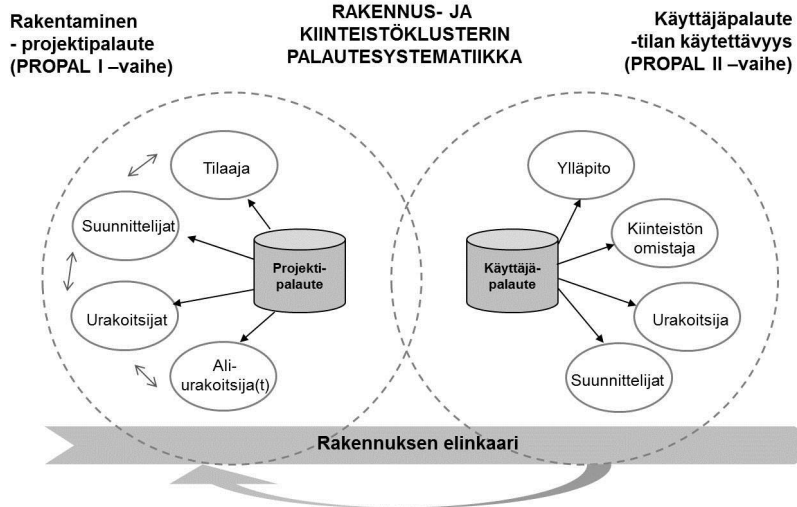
Rakentaminen
- projektipalaute
(PROPAL I –vaihe)

RAKENNUS- JA
KIINTEISTÖKLUSTERIN
PALAUTESYSTEMATIIKKA

Käyttäjäpalaute
-tilan käytettävyys
(PROPAL II –vaihe)

Tilaaja

Suunnittelijat

Projekti-
palaute

Urakoitsijat

Ali-
urakoitsija(t)

Ylläpito

Kiinteistön
omistaja

Käyttäjä-
palaute

Urakoitsija

Suunnittelijat

Rakennuksen elinkaari